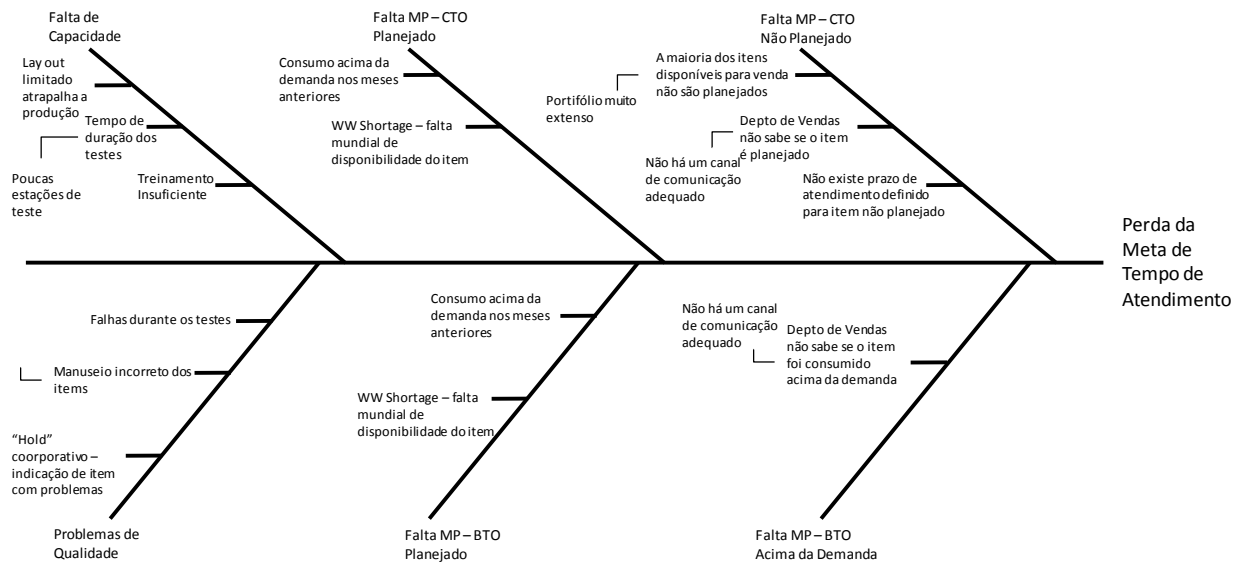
Falta de Capacidade

Lay out limitado atrapalha a produção

Tempo de duração dos testes

Poucas estações de teste

Treinamento Insuficiente

Falta MP – CTO Planejado

Consumo acima da demanda nos meses anteriores

WW Shortage – falta mundial de disponibilidade do item

Falta MP – CTO Não Planejado

A maioria dos itens disponíveis para venda não são planejados

Portifólio muito extenso

Depto de Vendas não sabe se o item é planejado

Não há um canal de comunicação adequado

Não existe prazo de atendimento definido para item não planejado

Perda da Meta de Tempo de Atendimento

Falhas durante os testes

Manuseio incorreto dos items

"Hold" coorporativo – indicação de item com problemas

Problemas de Qualidade

Consumo acima da demanda nos meses anteriores

WW Shortage – falta mundial de disponibilidade do item

Falta MP – BTO Planejado

Não há um canal de comunicação adequado

Depto de Vendas não sabe se o item foi consumido acima da demanda

Falta MP – BTO Acima da Demanda